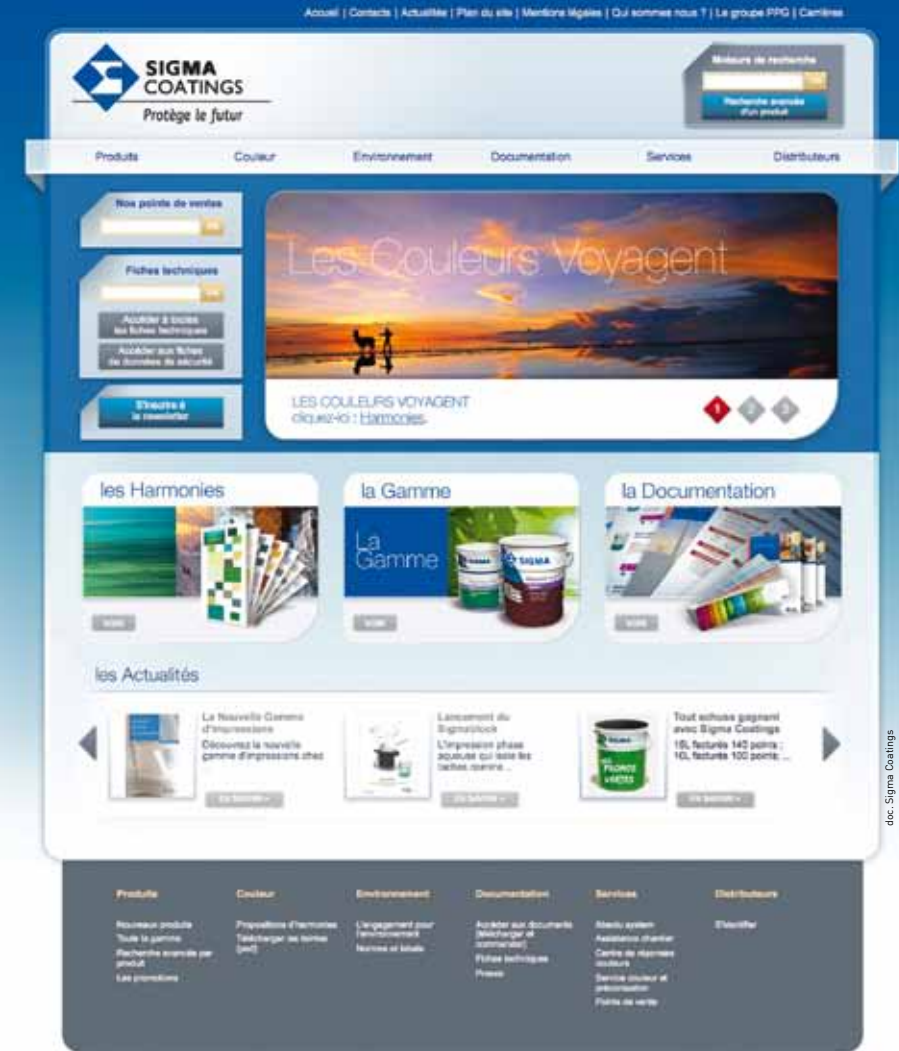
Accueil | Contacts | Actualités | Plan du site | Mentions légales | Qui sommes nous ? | Le groupe PPG | Carrières

SIGMA COATINGS
Protège le futur

Moteur de recherche
OK
Recherche avancée d'un produit

Produits | Couleur | Environnement | Documentation | Services | Distributeurs

Nos points de ventes
OK

Fiches techniques
OK
Accéder à toutes les fiches techniques
Accéder aux fiches de données de sécurité

S'inscrire à la newsletter

Les Couleurs Voyagent

LES COULEURS VOYAGENT
cliquez-ici : Harmonies.

1 2 3

les Harmonies
VOIR

la Gamme
La Gamme
SIGMA
VOIR

la Documentation
VOIR

les Actualités

La Nouvelle Gamme d'impressions
Découvrez la nouvelle gamme d'impressions chez
EN SAVOIR +

Lancement du Sigmablock
L'impression phase aqueuse qui isole les taches comme...
EN SAVOIR +

Tout schuss gagnant avec Sigma Coatings
15L facturés 145 points ; 10L facturés 100 points ;...
SIGMA
EN SAVOIR +

doc. Sigma Coatings

Produits
Nouveaux produits
Toute la gamme
Recherche avancée par produit
Les promotions

Couleur
Propositions d'harmonies
Télécharger les teintes (pdf)

Environnement
L'engagement pour l'environnement
Normes et labels

Documentation
Accéder aux documents (télécharger et commander)
Fiches techniques
Presse

Services
Abacio system
Assistance chantier
Centre de réponses couleurs
Service couleur et préconisation
Points de vente

Distributeurs
S'identifier